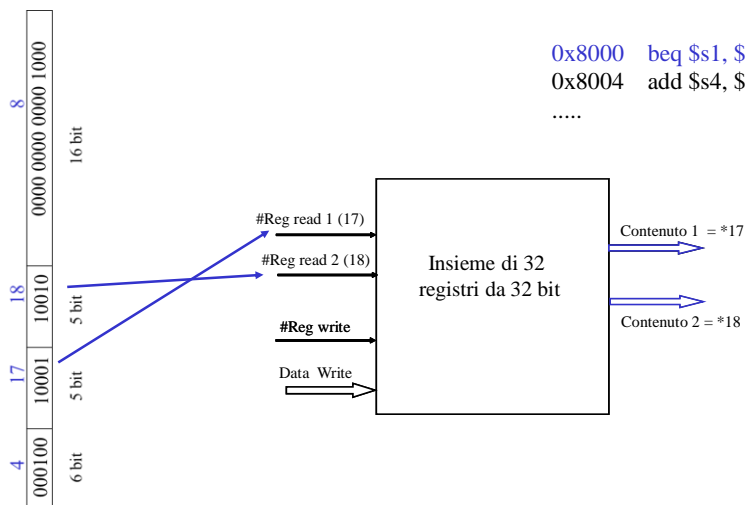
8
0000 0000 0000 1000
16 bit

18
10010
5 bit

17
10001
5 bit

4
000100
6 bit

0x8000 beq $s1, $
0x8004 add $s4, $
.....

#Reg read 1 (17)
#Reg read 2 (18)
#Reg write
Data Write

Insieme di 32 registri da 32 bit

Contenuto 1 = *17
Contenuto 2 = *18